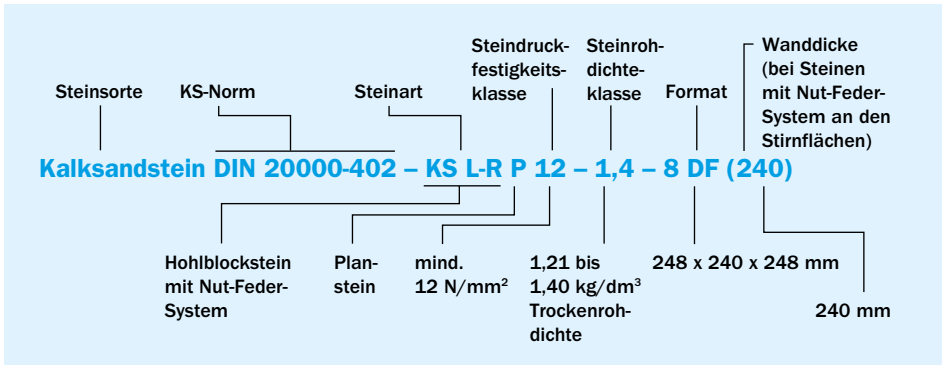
Steinsorte

KS-Norm

Steinart

Steindruckfestigkeitsklasse

Steinrohdichteklasse

Format

Wanddicke (bei Steinen mit Nut-Feder-System an den Stirnflächen)

Kalksandstein DIN 20000-402 – KS L-R P 12 – 1,4 – 8 DF (240)

Hohlblockstein mit Nut-Feder-System

Planstein

mind. 12 N/mm$^2$

1,21 bis 1,40 kg/dm$^3$ Trockenrohdichte

248 x 240 x 248 mm

240 mm